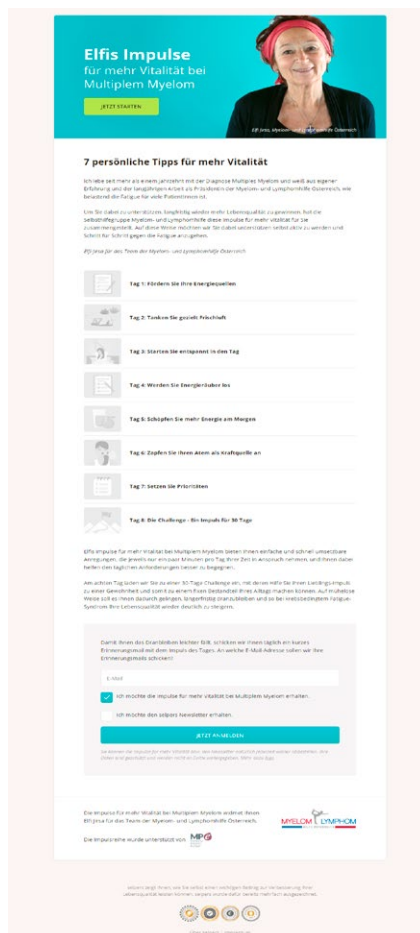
Elfis Impulse
für mehr Vitalität bei Multiplem Myelom

JETZT STARTEN

Elfi Jirsa, Myelom- und Lymphomhilfe Österreich

7 persönliche Tipps für mehr Vitalität

Ich lebe seit mehr als einem Jahrzehnt mit der Diagnose Multiples Myelom und weiß aus eigener Erfahrung und der langjährigen Arbeit als Präsidentin der Myelom- und Lymphomhilfe Österreich, wie belastend die Fatigue für viele Patient:innen ist.

Um Sie dabei zu unterstützen, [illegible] wieder mehr Lebensqualität zu gewinnen, hat die Selbsthilfegruppe Myelom- und Lymphomhilfe diese Impulse für mehr Vitalität für Sie zusammengestellt. Auf diese Weise möchten wir Sie dabei unterstützen selbst aktiv zu werden und Schritt für Schritt gegen die Fatigue anzugehen.

Elfi Jirsa für das Team der Myelom- und Lymphomhilfe Österreich

Tag 1: Fördern Sie Ihre Energiequellen

Tag 2: Tanken Sie gezielt Frischluft

Tag 3: Starten Sie entspannt in den Tag

Tag 4: Werden Sie Energieräuber los

Tag 5: Schöpfen Sie mehr Energie am Morgen

Tag 6: Zapfen Sie Ihren Atem als Kraftquelle an

Tag 7: Setzen Sie Prioritäten

Tag 8: Die Challenge - Ein Impuls für 30 Tage

Elfis Impulse für mehr Vitalität bei Multiplem Myelom bieten Ihnen einfache und schnell umsetzbare Anregungen, die jeweils nur ein paar Minuten pro Tag Ihrer Zeit in Anspruch nehmen und Ihnen dabei helfen den täglichen Anforderungen besser zu begegnen.

Am achten Tag laden wir Sie zu einer 30 Tage Challenge ein, mit deren Hilfe Sie Ihren Lieblings-Impuls zu einer Gewohnheit und somit zu einem fixen Bestandteil Ihres Alltags machen können. Auf mühelose Weise soll es Ihnen dadurch gelingen, längerfristig dranzubleiben und so bei krebsbedingtem Fatigue-Syndrom Ihre Lebensqualität wieder deutlich zu steigern.

Damit Ihnen das Dranbleiben leichter fällt, schicken wir Ihnen täglich ein kurzes Erinnerungsmail mit dem Impuls des Tages. An welche E-Mail-Adresse sollen wir Ihre Erinnerungsmails schicken?

E-Mail

Ich möchte die Impulse für mehr Vitalität bei Multiplem Myelom erhalten.

Ich möchte den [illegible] Newsletter erhalten.

JETZT ANMELDEN

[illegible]

Die Impulse für mehr Vitalität bei Multiplem Myelom widmet Ihnen Elfi Jirsa für das Team der Myelom- und Lymphomhilfe Österreich.

MYELOM LYMPHOM

Die Impulsreihe wurde unterstützt von

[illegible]

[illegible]